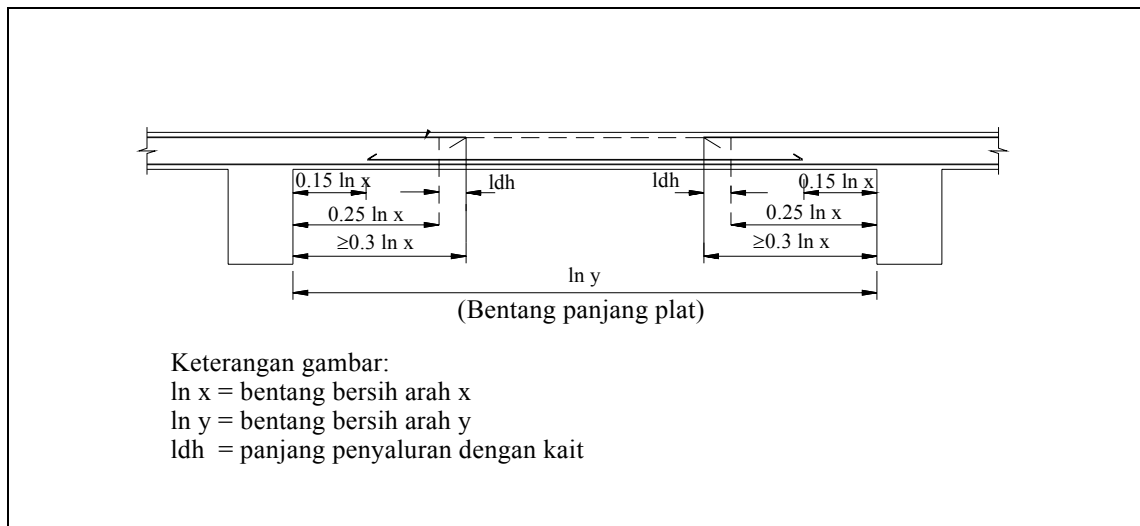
0.15 ln x
ldh
ldh
0.15 ln x
0.25 ln x
0.25 ln x
$\geq$0.3 ln x
$\geq$0.3 ln x
ln y
(Bentang panjang plat)

Keterangan gambar:
ln x = bentang bersih arah x
ln y = bentang bersih arah y
ldh = panjang penyaluran dengan kait